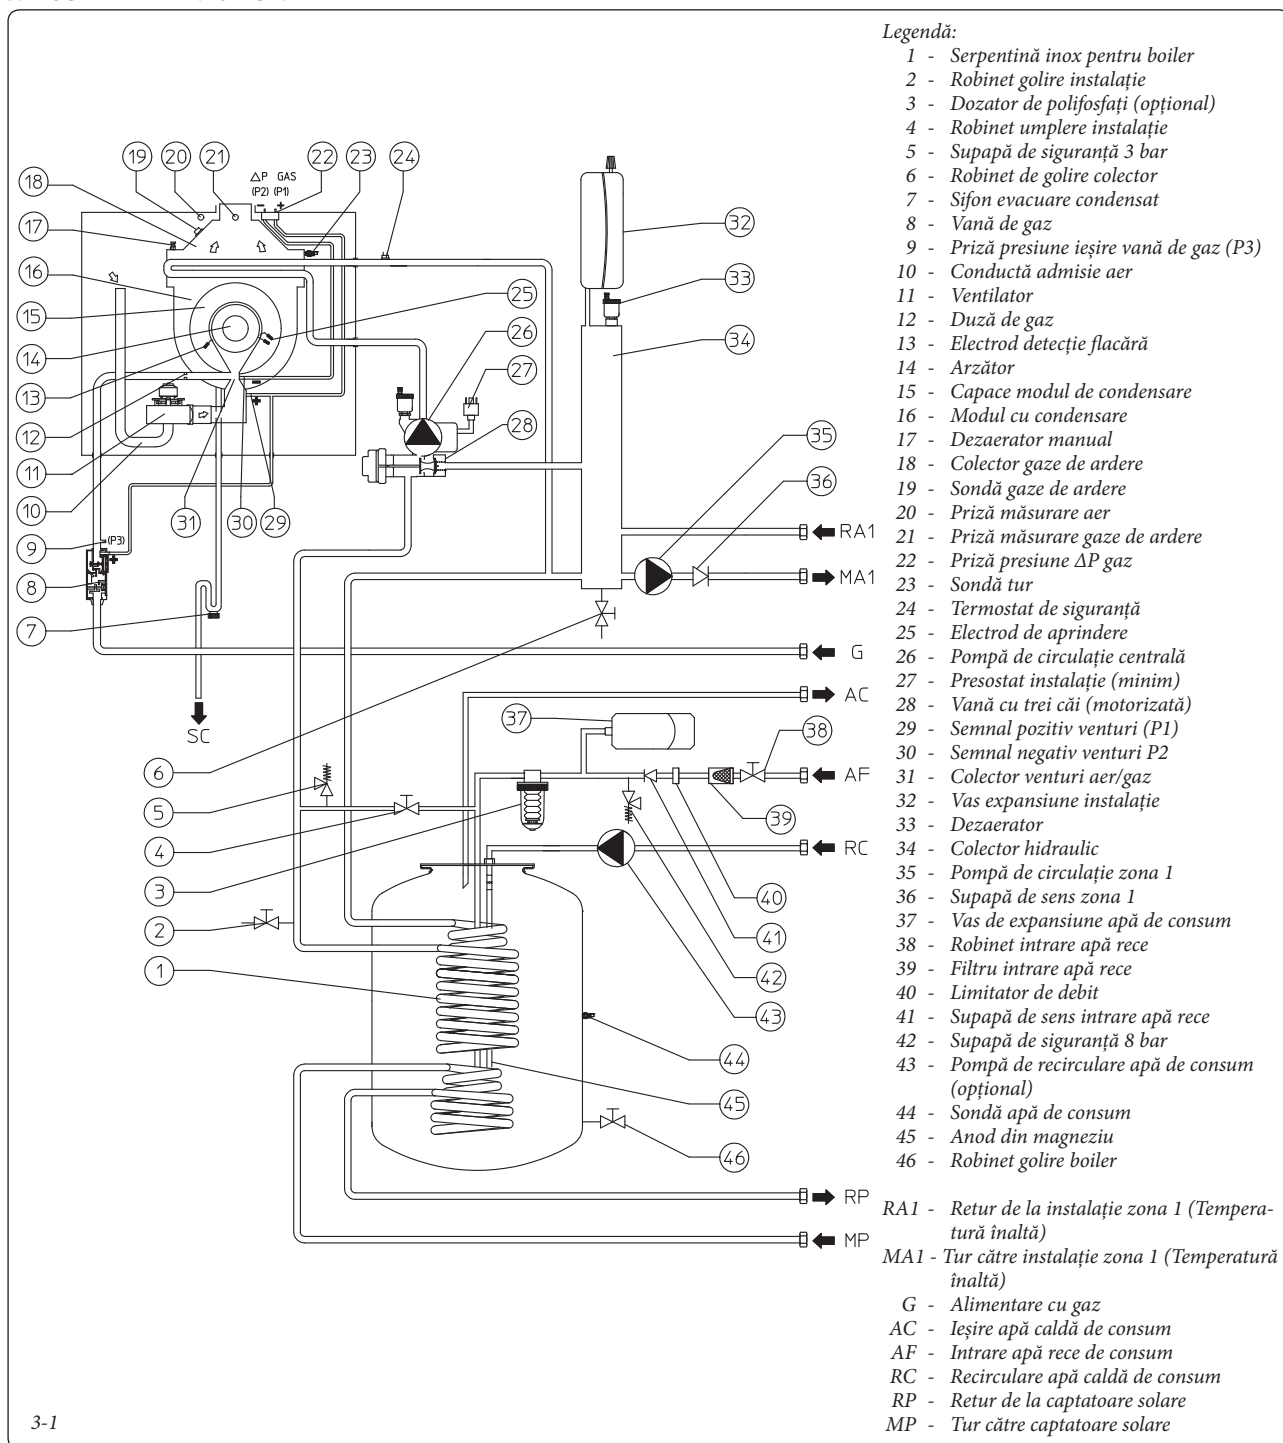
19 20 21 $\triangle P$ GAS (P2) (P1) 22 23 24
18
17
16
15
14
13
12
11
10
9 (P3)
8
7
SC
31 30 29
25
26
27
28
32
33
34
35
36
RA1
MA1
G
AC
37
38
AF
39
RC
40
41
42
43
44
45
46
RP
MP
6
5
4
3
2
1

Legendă:
1 - Serpentină inox pentru boiler
2 - Robinet golire instalație
3 - Dozator de polifosfați (opțional)
4 - Robinet umplere instalație
5 - Supapă de siguranță 3 bar
6 - Robinet de golire colector
7 - Sifon evacuare condensat
8 - Vană de gaz
9 - Priză presiune ieșire vană de gaz (P3)
10 - Conductă admisie aer
11 - Ventilator
12 - Duză de gaz
13 - Electrod detecție flacără
14 - Arzător
15 - Capace modul de condensare
16 - Modul cu condensare
17 - Dezaerator manual
18 - Colector gaze de ardere
19 - Sondă gaze de ardere
20 - Priză măsurare aer
21 - Priză măsurare gaze de ardere
22 - Priză presiune ΔP gaz
23 - Sondă tur
24 - Termostat de siguranță
25 - Electrod de aprindere
26 - Pompă de circulație centrală
27 - Presostat instalație (minim)
28 - Vană cu trei căi (motorizată)
29 - Semnal pozitiv venturi (P1)
30 - Semnal negativ venturi P2
31 - Colector venturi aer/gaz
32 - Vas expansiune instalație
33 - Dezaerator
34 - Colector hidraulic
35 - Pompă de circulație zona 1
36 - Supapă de sens zona 1
37 - Vas de expansiune apă de consum
38 - Robinet intrare apă rece
39 - Filtru intrare apă rece
40 - Limitator de debit
41 - Supapă de sens intrare apă rece
42 - Supapă de siguranță 8 bar
43 - Pompă de recirculare apă de consum (opțional)
44 - Sondă apă de consum
45 - Anod din magneziu
46 - Robinet golire boiler
RA1 - Retur de la instalație zona 1 (Temperatură înaltă)
MA1 - Tur către instalație zona 1 (Temperatură înaltă)
G - Alimentare cu gaz
AC - Ieșire apă caldă de consum
AF - Intrare apă rece de consum
RC - Recirculare apă caldă de consum
RP - Retur de la captatoare solare
MP - Tur către captatoare solare

3-1